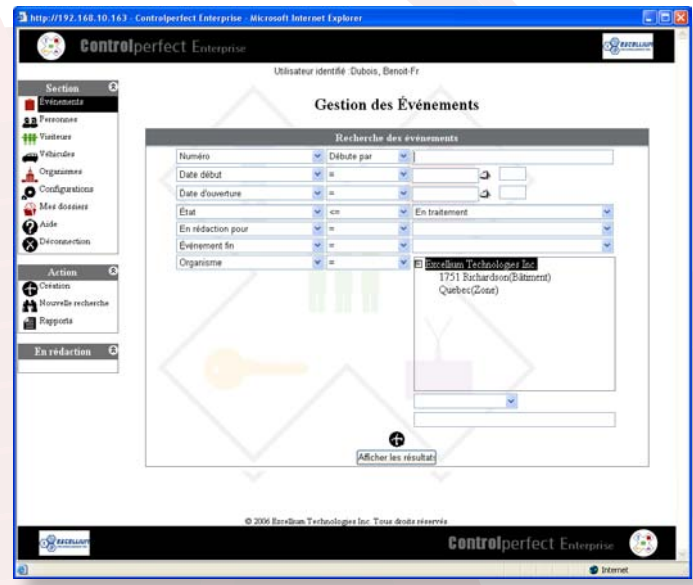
http://192.168.10.163 - Controlperfect Enterprise - Microsoft Internet Explorer

Controlperfect Enterprise

Utilisateur identifié :Dubois, Benoit-Fr

Section
Événements
Personnes
Visiteurs
Véhicules
Organismes
Configurations
Mes dossiers
Aide
Déconnection

Action
Création
Nouvelle recherche
Rapports

En rédaction

Gestion des Événements

Recherche des événements

| | | |
|---|---|---|
| Numéro | Débute par | |
| Date début | = | |
| Date d'ouverture | = | |
| État | <= | En traitement |
| En rédaction pour | = | |
| Événement fin | = | |
| Organisme | = | Excellium Technologies Inc. 1751 Richardson(Bâtiment) Quebec(Zone) |

Afficher les résultats

© 2006 Excellium Technologies Inc. Tous droits réservés

Controlperfect Enterprise

Internet